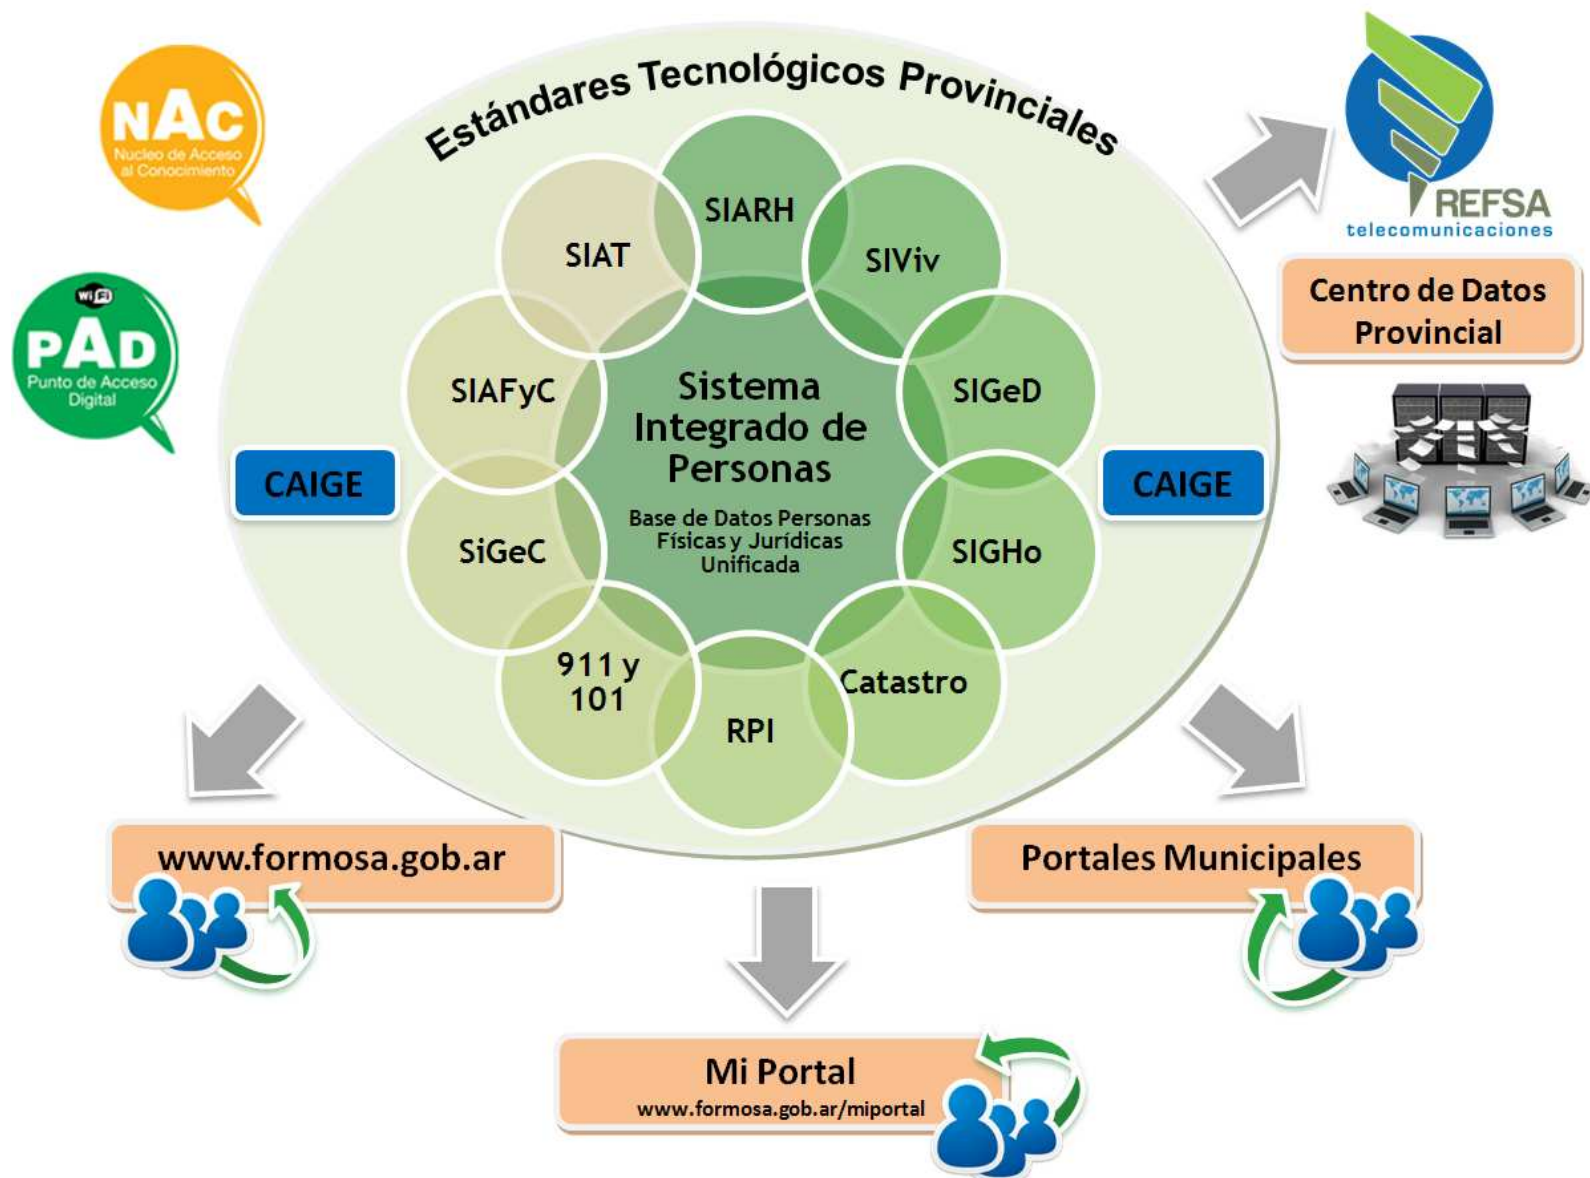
NAC
Nucleo de Acceso al Conocimiento

WiFi
PAD
Punto de Acceso Digital

Estándares Tecnológicos Provinciales

SIARH
SIAT
SIViv
SIAFyC
SIGeD
SiGeC
SIGHo
911 y 101
RPI
Catastro

Sistema Integrado de Personas
Base de Datos Personas Físicas y Jurídicas Unificada

CAIGE
CAIGE

REFSA
telecomunicaciones

Centro de Datos Provincial

www.formosa.gob.ar

Portales Municipales

Mi Portal
www.formosa.gob.ar/miportal